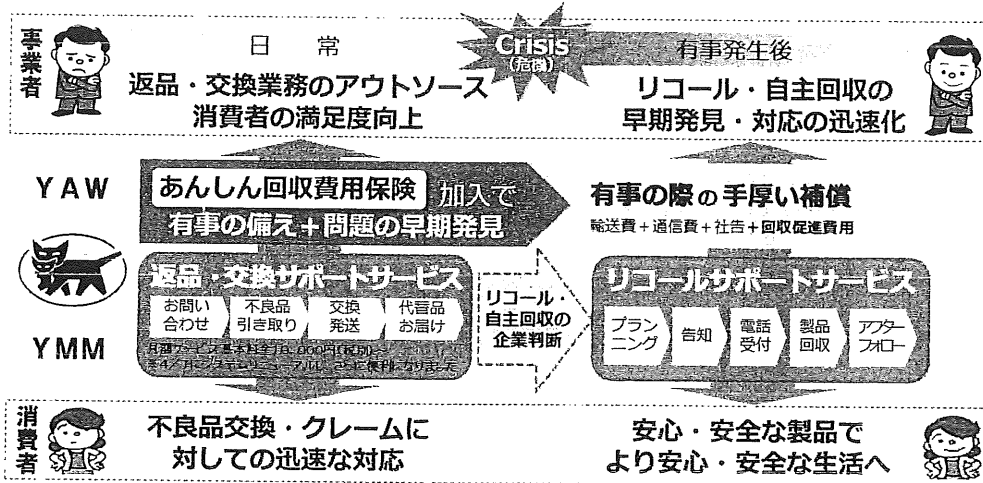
事業者

日　常

返品・交換業務のアウトソース
消費者の満足度向上

Crisis
（危機）

有事発生後

リコール・自主回収の
早期発見・対応の迅速化

YAW

あんしん回収費用保険 加入で
有事の備え＋問題の早期発見

有事の際の手厚い補償
輸送費＋通信費＋社告＋回収促進費用

返品・交換サポートサービス

お問い合わせ
不良品引き取り
交換発送
代替品お届け

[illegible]

リコール・自主回収の企業判断

リコールサポートサービス

プランニング
告知
電話受付
製品回収
アフターフォロー

YMM

消費者

不良品交換・クレームに
対しての迅速な対応

安心・安全な製品で
より安心・安全な生活へ